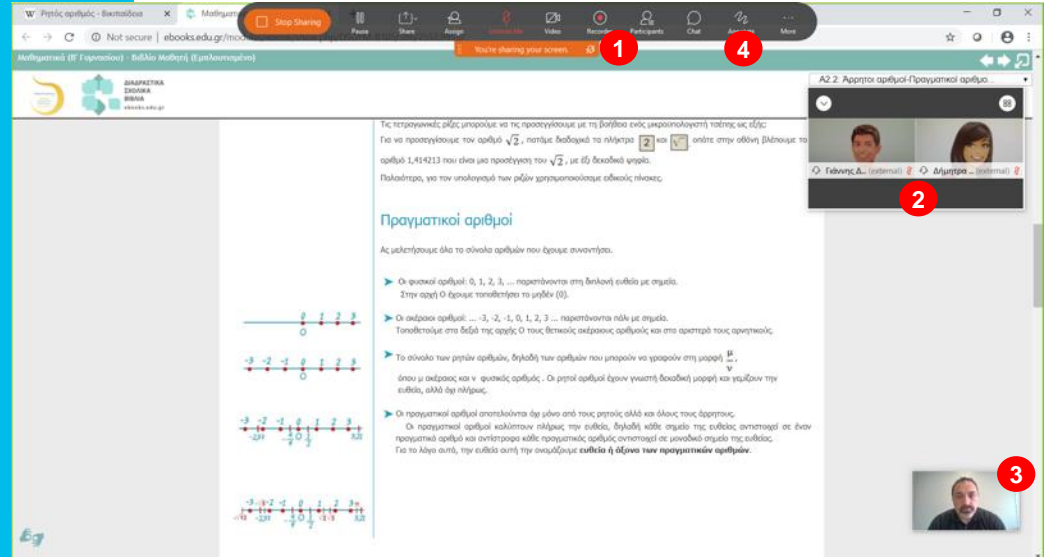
W Ρητός αριθμός - Βικιπαίδεια
Μαθηματ

Stop Sharing
Pause
Share
Assign
Unmute Me
Video
Record
Participants
Chat
Annotate
More

Not secure | ebooks.edu.gr/mo

You're sharing your screen.

1
4

Μαθηματικά (Β' Γυμνασίου) - Βιβλίο Μαθητή (Εμπλουτισμένο)

ΔΙΑΔΡΑΣΤΙΚΑ ΣΧΟΛΙΚΑ ΒΙΒΛΙΑ
ebooks.edu.gr

Α2.2. Άρρητοι αριθμοί-Πραγματικοί αριθμο...

Γιάννης Δ... (external)
Δήμητρα ... (external)

2

Τις τετραγωνικές ρίζες μπορούμε να τις προσεγγίσουμε με τη βοήθεια ενός μικροϋπολογιστή τσέπης ως εξής:

Για να προσεγγίσουμε τον αριθμό $\sqrt{2}$, πατάμε διαδοχικά τα πλήκτρα $2$ και $\sqrt{\ }$ οπότε στην οθόνη βλέπουμε το αριθμό 1,414213 που είναι μια προσέγγιση του $\sqrt{2}$, με έξι δεκαδικά ψηφία.

Παλαιότερα, για τον υπολογισμό των ριζών χρησιμοποιούσαμε ειδικούς πίνακες.

Πραγματικοί αριθμοί

Ας μελετήσουμε όλα τα σύνολα αριθμών που έχουμε συναντήσει.

Οι φυσικοί αριθμοί: 0, 1, 2, 3, ... παριστάνονται στη διπλανή ευθεία με σημεία.
Στην αρχή Ο έχουμε τοποθετήσει το μηδέν (0).

Οι ακέραιοι αριθμοί: ... -3, -2, -1, 0, 1, 2, 3 ... παριστάνονται πάλι με σημεία.
Τοποθετούμε στα δεξιά της αρχής Ο τους θετικούς ακέραιους αριθμούς και στα αριστερά τους αρνητικούς.

Το σύνολο των ρητών αριθμών, δηλαδή των αριθμών που μπορούν να γραφούν στη μορφή $\frac{\mu}{\nu}$,
όπου μ ακέραιος και ν φυσικός αριθμός . Οι ρητοί αριθμοί έχουν γνωστή δεκαδική μορφή και γεμίζουν την ευθεία, αλλά όχι πλήρως.

Οι πραγματικοί αριθμοί αποτελούνται όχι μόνο από τους ρητούς αλλά και όλους τους άρρητους.
Οι πραγματικοί αριθμοί καλύπτουν πλήρως την ευθεία, δηλαδή κάθε σημείο της ευθείας αντιστοιχεί σε έναν πραγματικό αριθμό και αντίστροφα κάθε πραγματικός αριθμός αντιστοιχεί σε μοναδικό σημείο της ευθείας.
Για το λόγο αυτό, την ευθεία αυτή την ονομάζουμε ευθεία ή άξονα των πραγματικών αριθμών.

0 1 2 3
O
-3 -2 -1 0 1 2 3
O
-3 -2 -1 0 1 2 3
O

3